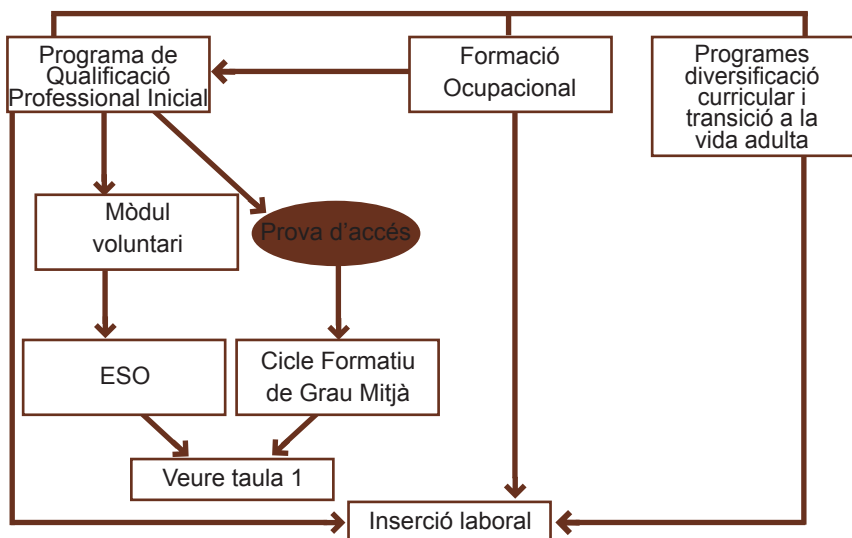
Programa de Qualificació Professional Inicial

Formació Ocupacional

Programes diversificació curricular i transició a la vida adulta

Mòdul voluntari

Prova d'accés

ESO

Cicle Formatiu de Grau Mitjà

Veure taula 1

Inserció laboral